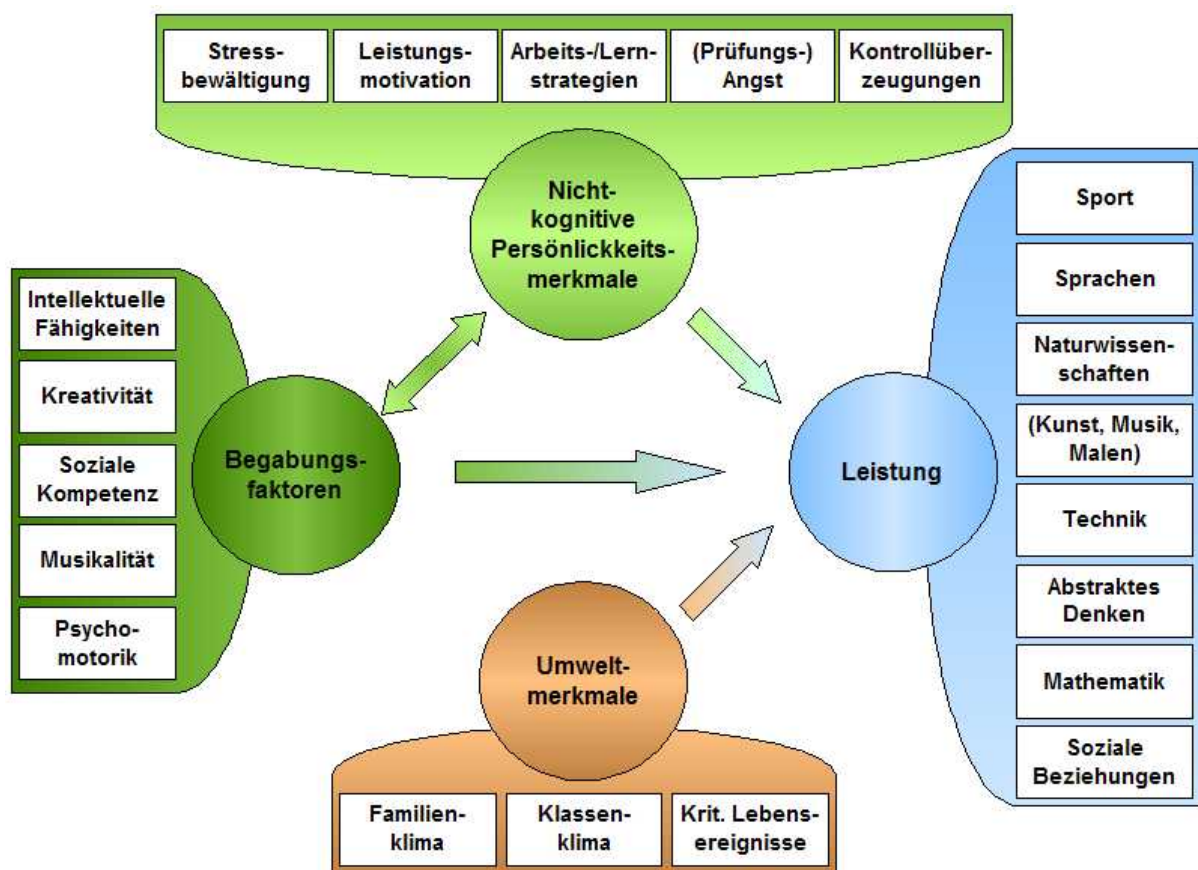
Stressbewältigung

Leistungsmotivation

Arbeits-/Lernstrategien

(Prüfungs-) Angst

Kontrollüberzeugungen

Nicht-kognitive Persönlickkeitsmerkmale

Intellektuelle Fähigkeiten

Kreativität

Soziale Kompetenz

Musikalität

Psychomotorik

Begabungsfaktoren

Leistung

Sport

Sprachen

Naturwissenschaften

(Kunst, Musik, Malen)

Technik

Abstraktes Denken

Mathematik

Soziale Beziehungen

Umweltmerkmale

Familienklima

Klassenklima

Krit. Lebensereignisse